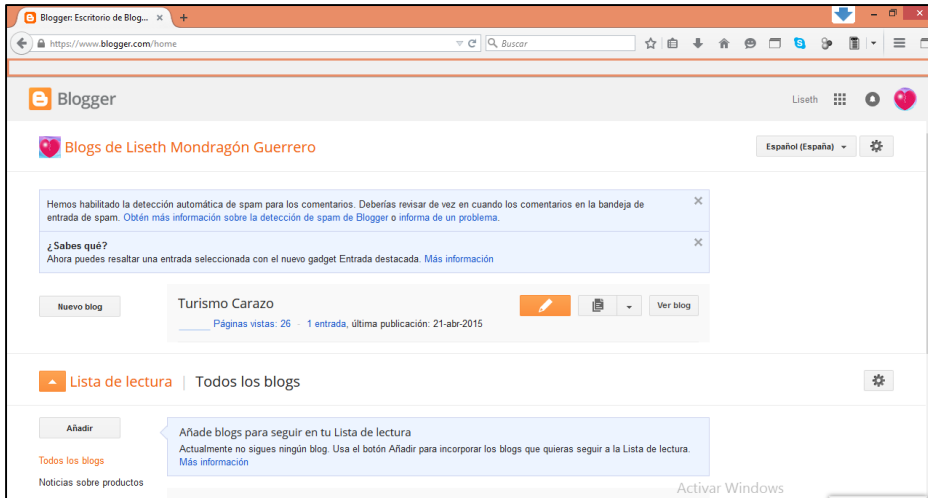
Blogger: Escritorio de Blog... ×

https://www.blogger.com/home

Buscar

Blogger

Liseth

Blogs de Liseth Mondragón Guerrero

Español (España)

Hemos habilitado la detección automática de spam para los comentarios. Deberías revisar de vez en cuando los comentarios en la bandeja de entrada de spam. Obtén más información sobre la detección de spam de Blogger o informa de un problema.

¿Sabes qué?
Ahora puedes resaltar una entrada seleccionada con el nuevo gadget Entrada destacada. Más información

Nuevo blog

Turismo Carazo

Páginas vistas: 26 · 1 entrada, última publicación: 21-abr-2015

Ver blog

Lista de lectura | Todos los blogs

Añadir

Todos los blogs

Noticias sobre productos

Añade blogs para seguir en tu Lista de lectura

Actualmente no sigues ningún blog. Usa el botón Añadir para incorporar los blogs que quieras seguir a la Lista de lectura. Más información

Activar Windows